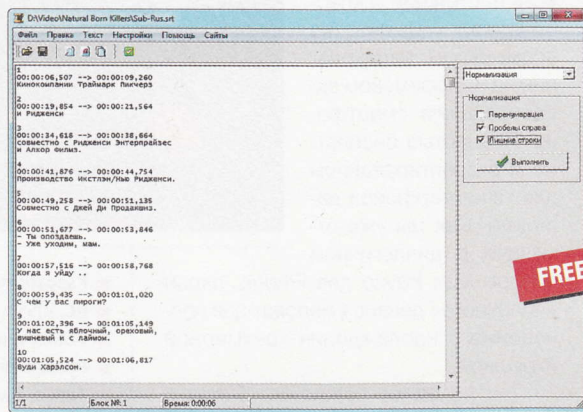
D:\Video\Natural Born Killers\Sub-Rus.srt

Файл Правка Текст Настройки Помощь Сайты

1
00:00:06,507 --> 00:00:09,260
Кинокомпании Траймарк Пикчерз

2
00:00:19,854 --> 00:00:21,564
и Риджениси

3
00:00:34,618 --> 00:00:38,664
совместно с Риджениси Энтерпрайзес
и Алкор филмз.

4
00:00:41,876 --> 00:00:44,754
Производство Икстлэн/Нью Риджениси.

5
00:00:49,258 --> 00:00:51,135
Совместно с Джей Ди Продакшнз.

6
00:00:51,677 --> 00:00:53,846
- Ты опоздаешь.
- Уже уходим, мам.

7
00:00:57,516 --> 00:00:58,768
Когда я уйду ..

8
00:00:59,435 --> 00:01:01,020
С чем у вас пироги?

9
00:01:02,396 --> 00:01:05,149
У нас есть яблочный, ореховый,
вишневый и с лаймом.

10
00:01:05,524 --> 00:01:06,817
Вуди Харэлсон.

Нормализация

Нормализация
Перенумерация
Пробелы справа
Лишние строки
Выполнить

FREE

1/1 Блок №:1 Время: 0:00:06